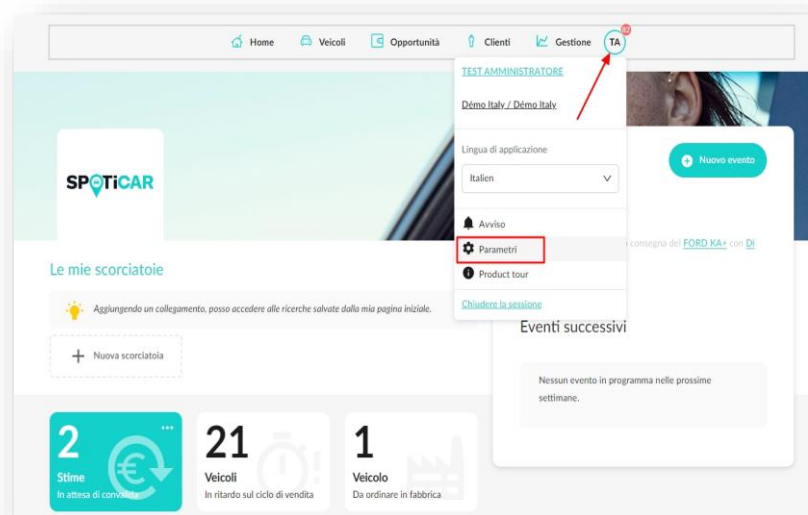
Home Veicoli Opportunità Clienti Gestione TA 82

TEST AMMINISTRATORE

Démo Italy / Démo Italy

Lingua di applicazione

Italien

Avviso

Parametri

Product tour

Chiudere la sessione

SPOTiCAR

Nuovo evento

consegna del FORD KA+ con DI

Le mie scorciatoie

Aggiungendo un collegamento, posso accedere alle ricerche salvate dalla mia pagina iniziale.

Nuova scorciatoia

Eventi successivi

Nessun evento in programma nelle prossime settimane.

2
Stime
In attesa di convalida

21
Veicoli
In ritardo sul ciclo di vendita

1
Veicolo
Da ordinare in fabbrica